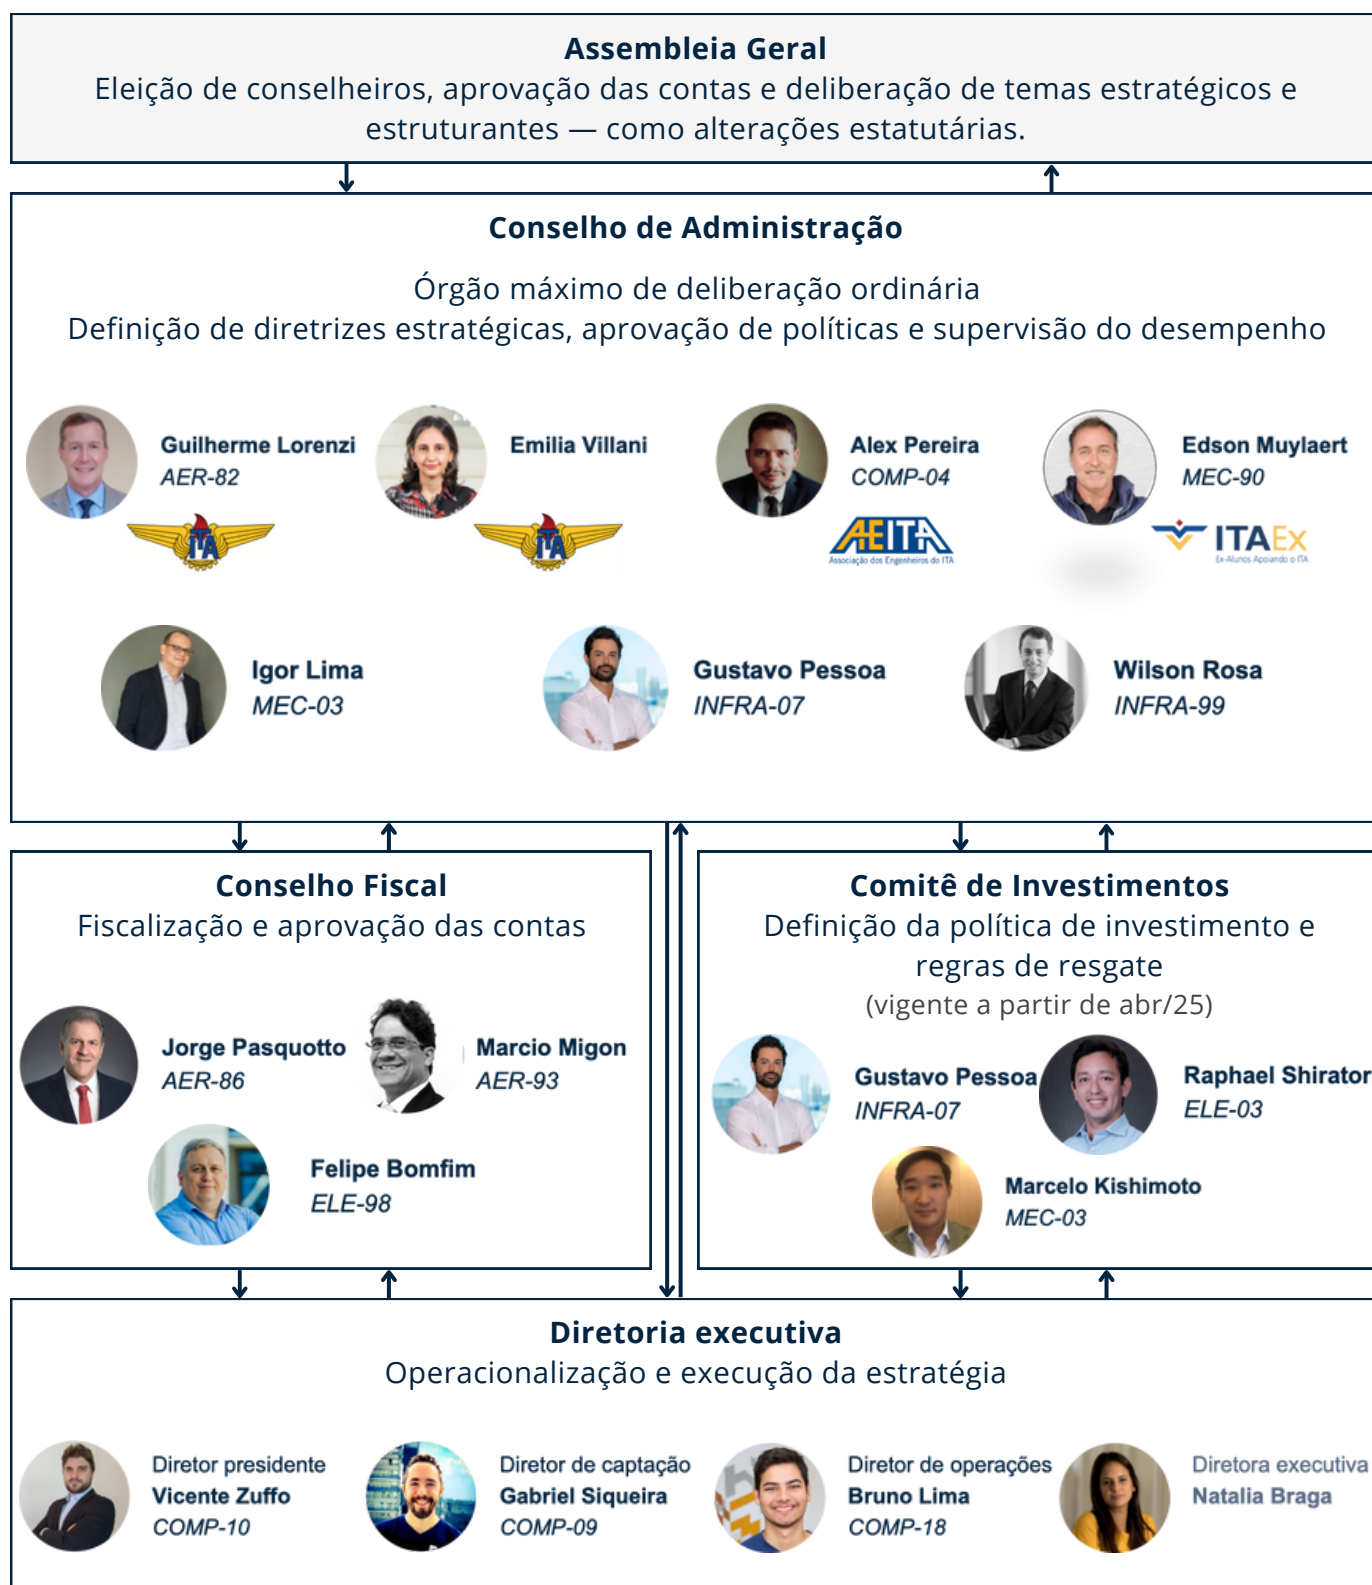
Assembleia Geral
Eleição de conselheiros, aprovação das contas e deliberação de temas estratégicos e estruturantes — como alterações estatutárias.

Conselho de Administração

Órgão máximo de deliberação ordinária
Definição de diretrizes estratégicas, aprovação de políticas e supervisão do desempenho

Guilherme Lorenzi
AER-82

ITA

Emilia Villani

ITA

Alex Pereira
COMP-04

AEITA
Associação dos Engenheiros do ITA

Edson Muylaert
MEC-90

ITAEx
Ex-Alunos Apoiando o ITA

Igor Lima
MEC-03

Gustavo Pessoa
INFRA-07

Wilson Rosa
INFRA-99

Conselho Fiscal
Fiscalização e aprovação das contas

Jorge Pasquotto
AER-86

Marcio Migon
AER-93

Felipe Bomfim
ELE-98

Comitê de Investimentos
Definição da política de investimento e regras de resgate
(vigente a partir de abr/25)

Gustavo Pessoa
INFRA-07

Raphael Shirator
ELE-03

Marcelo Kishimoto
MEC-03

Diretoria executiva
Operacionalização e execução da estratégia

Diretor presidente
Vicente Zuffo
COMP-10

Diretor de captação
Gabriel Siqueira
COMP-09

Diretor de operações
Bruno Lima
COMP-18

Diretora executiva
Natalia Braga